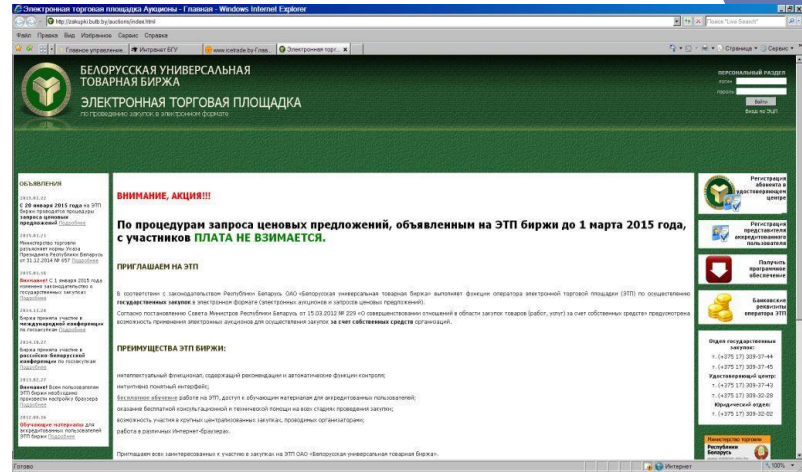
Электронная торговая площадка Аукционы - Главная - Windows Internet Explorer

http://zakupki.butb.by/auctions/index.html

Файл Правка Вид Избранное Сервис Справка

Главное управление... Интранет БГУ www.icetrade.by Глав... Электронная торг...

БЕЛОРУССКАЯ УНИВЕРСАЛЬНАЯ ТОВАРНАЯ БИРЖА

ЭЛЕКТРОННАЯ ТОРГОВАЯ ПЛОЩАДКА
по проведению закупок в электронном формате

ПЕРСОНАЛЬНЫЙ РАЗДЕЛ
логин
пароль
Войти
Вход по ЭЦП

ОБЪЯВЛЕНИЯ

2015.02.22
С 20 января 2015 года на ЭТП биржи проводятся процедуры запроса ценовых предложений Подробнее

2015.01.21
Министерство торговли разъясняет нормы Указа Президента Республики Беларусь от 31.12.2014 № 697 Подробнее

2015.01.16
Внимание! С 1 января 2015 года изменено законодательство о государственных закупках Подробнее

2014.12.29
Биржа приняла участие в международной конференции по госзакупкам Подробнее

2014.10.27
Биржа приняла участие в российско-белорусской конференции по госзакупкам Подробнее

2013.02.27
Внимание! Всем пользователям ЭТП биржи необходимо произвести настройку браузера Подробнее

2012.09.16
Обучающие материалы для аккредитованных пользователей ЭТП биржи Подробнее

ВНИМАНИЕ, АКЦИЯ!!!

По процедурам запроса ценовых предложений, объявленным на ЭТП биржи до 1 марта 2015 года, с участников ПЛАТА НЕ ВЗИМАЕТСЯ.

ПРИГЛАШАЕМ НА ЭТП

В соответствии с законодательством Республики Беларусь ОАО «Белорусская универсальная товарная биржа» выполняет функции оператора электронной торговой площадки (ЭТП) по осуществлению государственных закупок в электронном формате (электронных аукционов и запросов ценовых предложений).

Согласно постановлению Совета Министров Республики Беларусь от 15.03.2012 № 229 «О совершенствовании отношений в области закупок товаров (работ, услуг) за счет собственных средств» предусмотрена возможность применения электронных аукционов для осуществления закупок за счет собственных средств организаций.

ПРЕИМУЩЕСТВА ЭТП БИРЖИ:

интеллектуальный функционал, содержащий рекомендации и автоматические функции контроля;
интуитивно понятный интерфейс;
бесплатное обучение работе на ЭТП, доступ к обучающим материалам для аккредитованных пользователей;
оказание бесплатной консультационной и технической помощи на всех стадиях проведения закупки;
возможность участия в крупных централизованных закупках, проводимых организаторами;
работа в различных Интернет-браузерах.

Приглашаем всех заинтересованных к участию в закупках на ЭТП ОАО «Белорусская универсальная товарная биржа».

Регистрация абонента в удостоверяющем центре

Регистрация представителя аккредитованного пользователя

Получить программное обеспечение

Банковские реквизиты оператора ЭТП

Отдел государственных закупок:
т. (+375 17) 309-37-44
т. (+375 17) 309-37-45
Удостоверяющий центр:
т. (+375 17) 309-37-43
т. (+375 17) 309-32-28
Юридический отдел:
т. (+375 17) 309-32-02

Министерство торговли Республики Беларусь

Готово
Интернет
100%